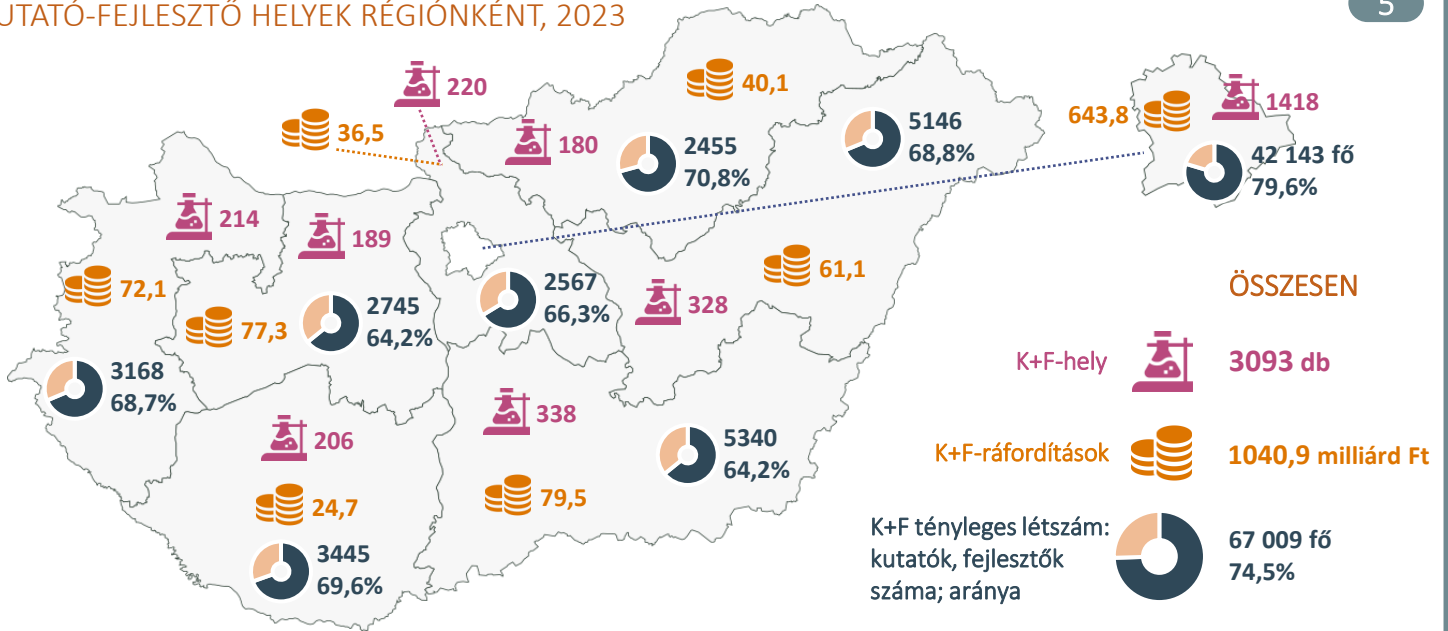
UTATÓ-FEJLESZTŐ HELYEK RÉGIÓNKÉNT, 2023

5

220

36,5

40,1

180

2455
70,8%

5146
68,8%

643,8

1418

42 143 fő
79,6%

214

189

72,1

77,3

2745
64,2%

2567
66,3%

328

61,1

3168
68,7%

206

338

5340
64,2%

24,7

79,5

3445
69,6%

ÖSSZESEN

K+F-hely

3093 db

K+F-ráfordítások

1040,9 milliárd Ft

K+F tényleges létszám: kutatók, fejlesztők száma; aránya

67 009 fő
74,5%